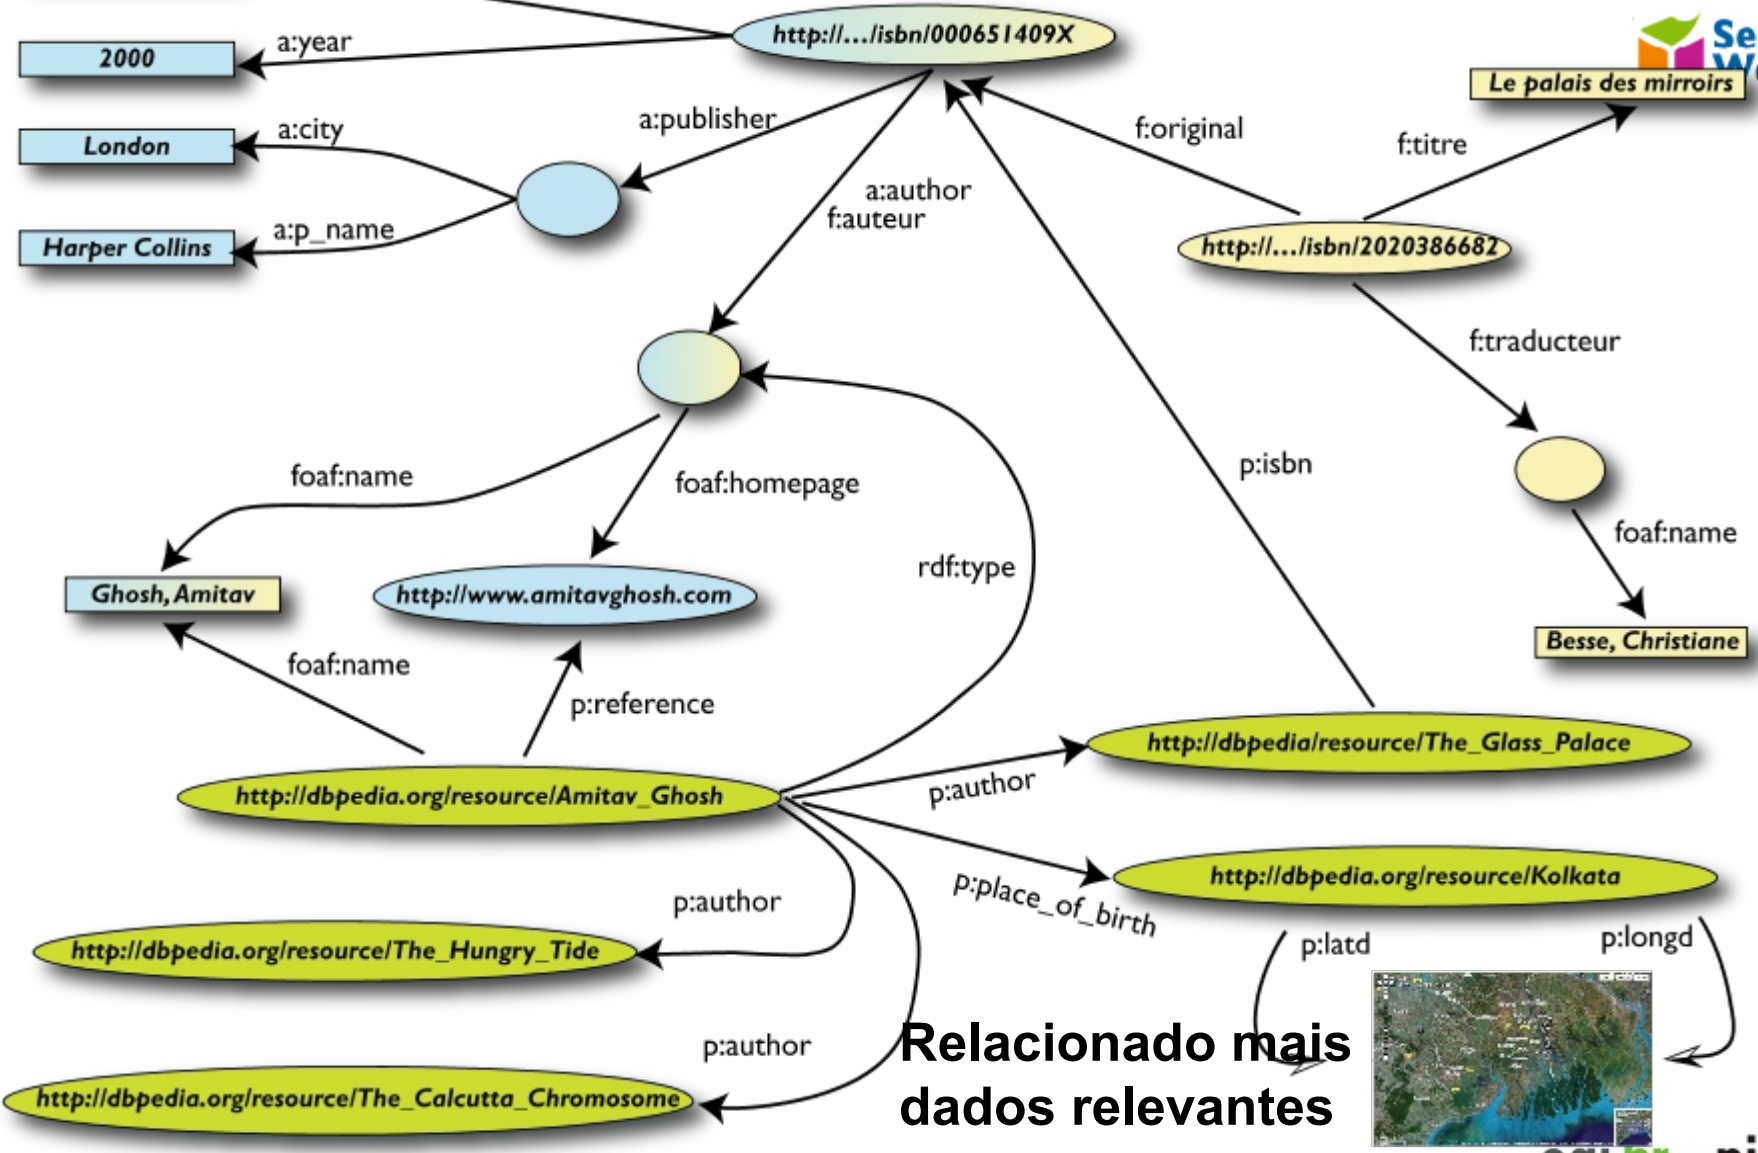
http://…/isbn/000651409X

2000

a:year

London

a:city

Harper Collins

a:p_name

a:publisher

a:author
f:auteur

f:original

Le palais des mirroirs

f:titre

http://…/isbn/2020386682

f:traducteur

foaf:name

Besse, Christiane

foaf:name

foaf:homepage

rdf:type

p:isbn

Ghosh, Amitav

http://www.amitavghosh.com

foaf:name

p:reference

http://dbpedia.org/resource/Amitav_Ghosh

p:author

http://dbpedia/resource/The_Glass_Palace

p:place_of_birth

http://dbpedia.org/resource/Kolkata

p:latd

p:longd

p:author

http://dbpedia.org/resource/The_Hungry_Tide

p:author

http://dbpedia.org/resource/The_Calcutta_Chromosome

Relacionado mais dados relevantes

Se
W